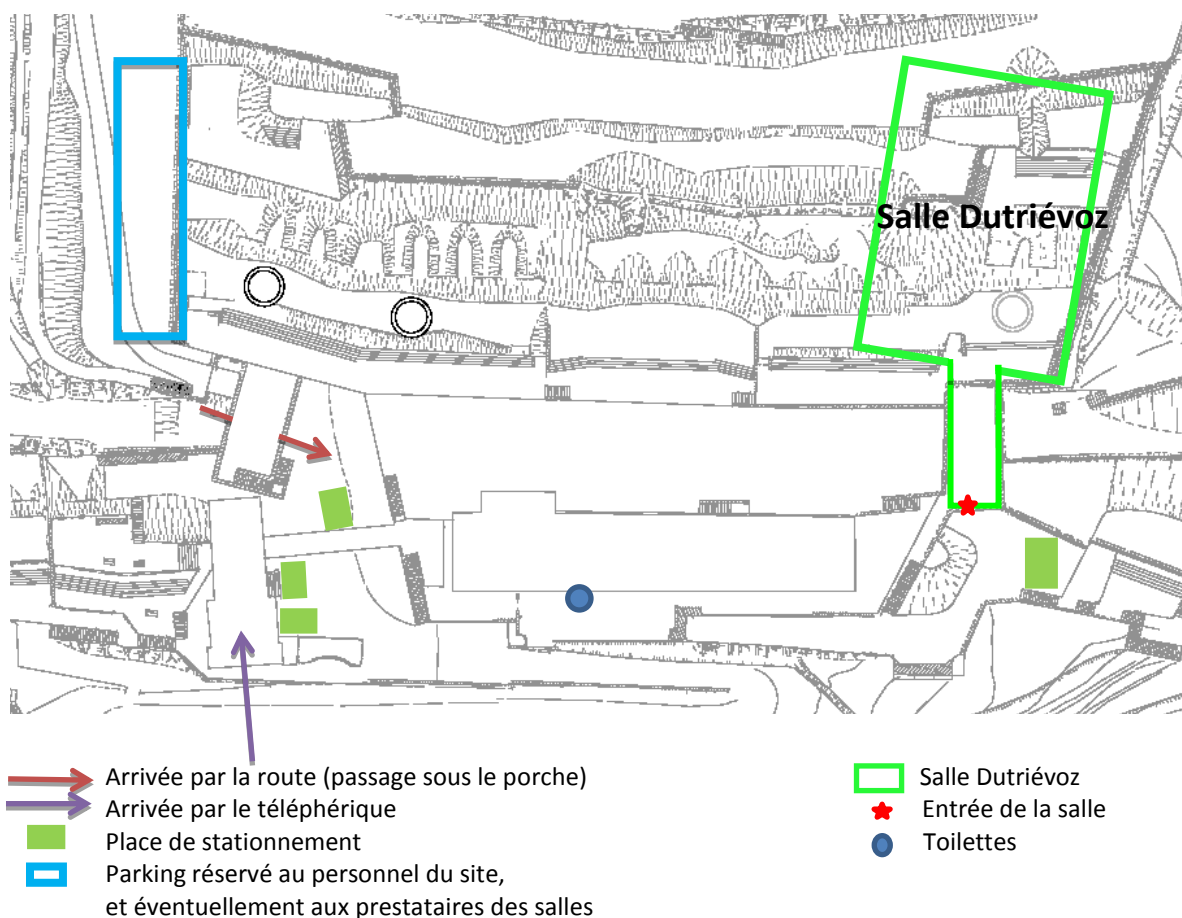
Salle Dutriévoz

Arrivée par la route (passage sous le porche)
Arrivée par le téléphérique
Place de stationnement
Parking réservé au personnel du site, et éventuellement aux prestataires des salles

Salle Dutriévoz
Entrée de la salle
Toilettes